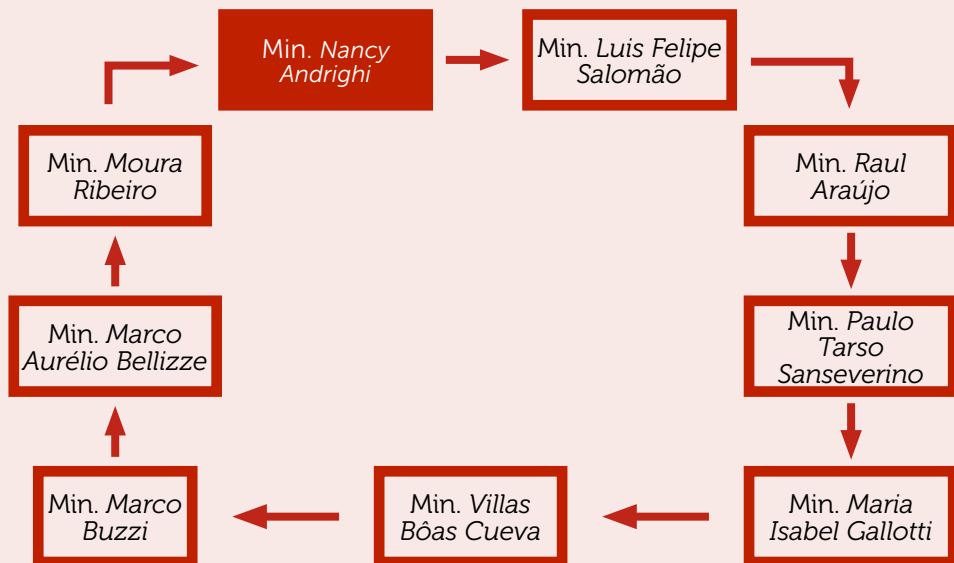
Min. Nancy Andrighi

Min. Luis Felipe Salomão

Min. Raul Araújo

Min. Paulo Tarso Sanseverino

Min. Maria Isabel Gallotti

Min. Villas Bôas Cueva

Min. Marco Buzzi

Min. Marco Aurélio Bellizze

Min. Moura Ribeiro